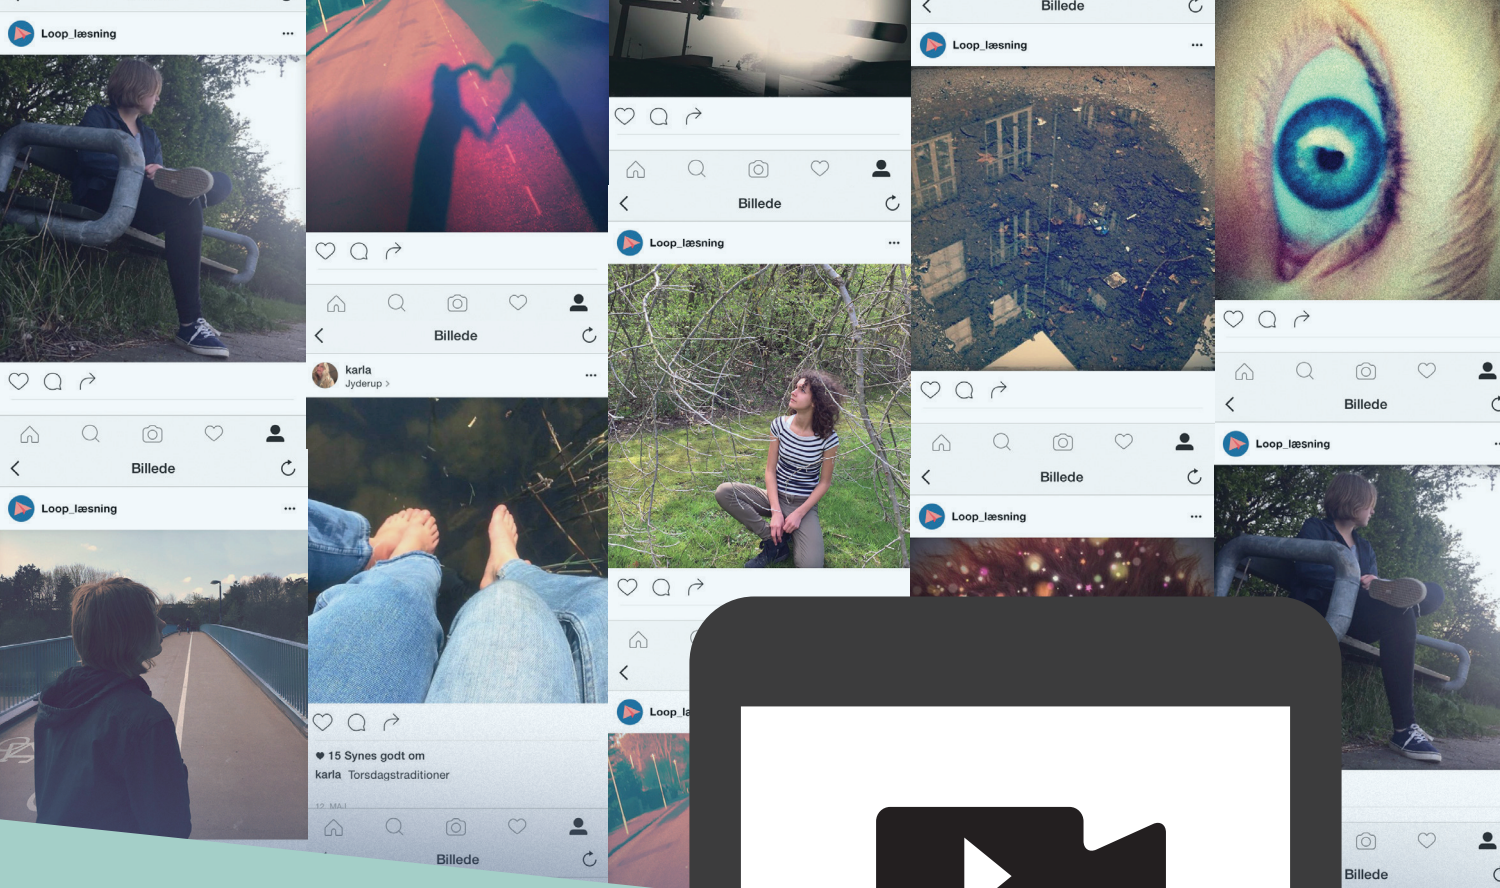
Loop_læsning

Billede

Loop_læsning

Billede

karla
Jyderup

15 Synes godt om
karla Torsdagstraditioner

12 MAJ

Billede

Billede

Loop_læsning

Loop_l

Billede

Loop_læsning

Billede

Loop_læsning

Billede

Loop_læsning

Billede